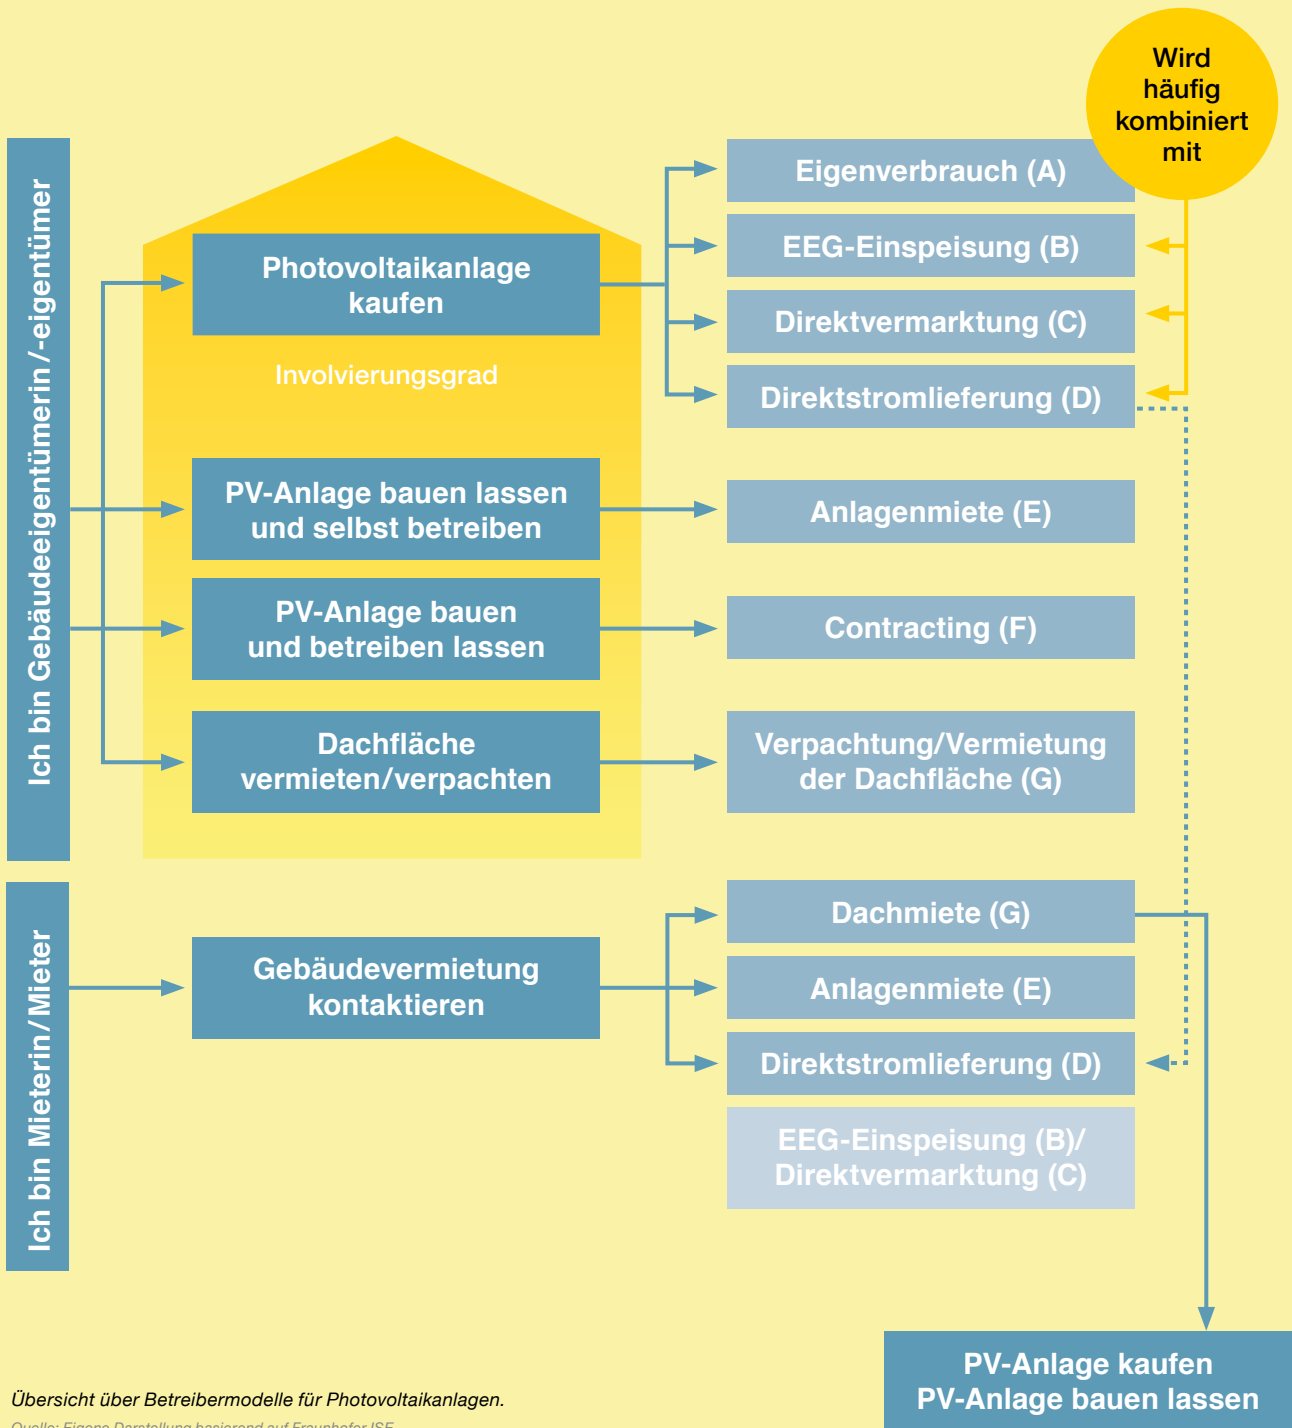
Ich bin Gebäudeeigentümerin/-eigentümer

Photovoltaikanlage kaufen

Involvierungsgrad

PV-Anlage bauen lassen und selbst betreiben

PV-Anlage bauen und betreiben lassen

Dachfläche vermieten/verpachten

Wird häufig kombiniert mit

Eigenverbrauch (A)

EEG-Einspeisung (B)

Direktvermarktung (C)

Direktstromlieferung (D)

Anlagenmiete (E)

Contracting (F)

Verpachtung/Vermietung der Dachfläche (G)

Ich bin Mieterin/Mieter

Gebäudevermietung kontaktieren

Dachmiete (G)

Anlagenmiete (E)

Direktstromlieferung (D)

EEG-Einspeisung (B)/ Direktvermarktung (C)

PV-Anlage kaufen PV-Anlage bauen lassen

Übersicht über Betreibermodelle für Photovoltaikanlagen.

Quelle: Eigene Darstellung basierend auf Fraunhofer ISE